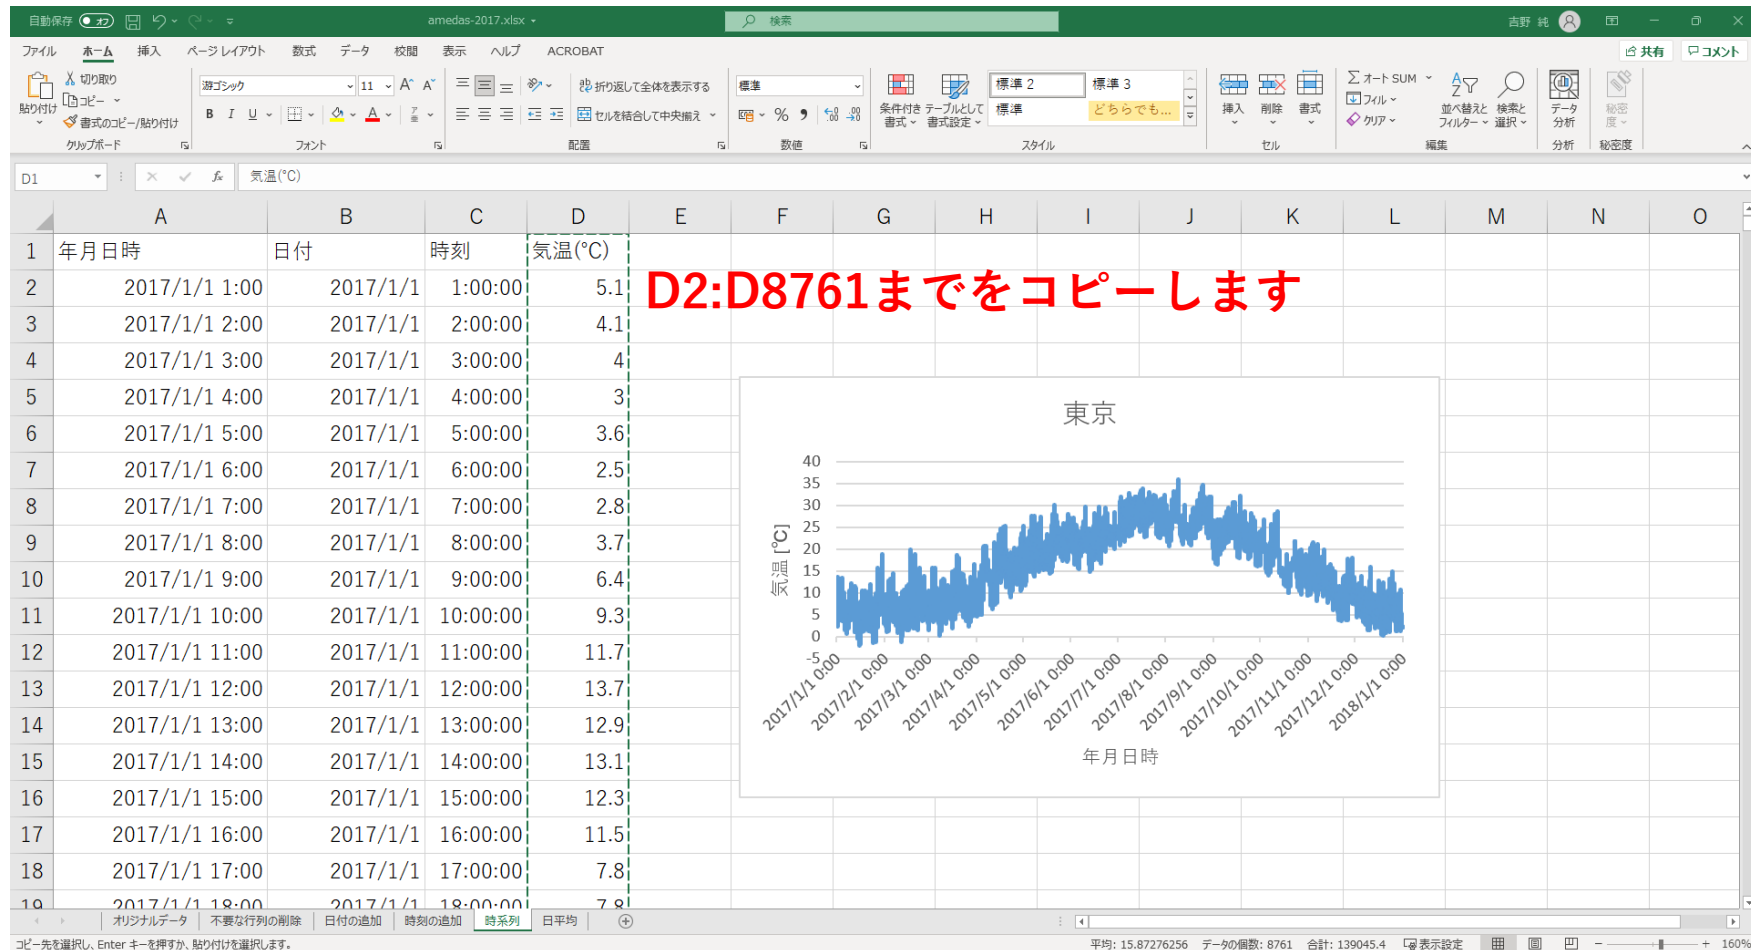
自動保存 オフ amedas-2017.xlsx 検索 吉野 純 共有 コメント

ファイル ホーム 挿入 ページレイアウト 数式 データ 校閲 表示 ヘルプ ACROBAT

切り取り コピー 書式のコピー/貼り付け 貼り付け クリップボード 游ゴシック 11 B I U フォント 折り返して全体を表示する セルを結合して中央揃え 配置 標準 % 数値 条件付き書式 テーブルとして書式設定 標準 2 標準 3 標準 どちらでも... スタイル 挿入 削除 書式 セル オート SUM フィル クリア 並べ替えとフィルター 検索と選択 編集 データ分析 分析 秘密度 秘密度

D1 気温(°C)

| | A | B | C | D | E | F | G | H | I | J | K | L | M | N | O |
|---|---|---|---|---|---|---|---|---|---|---|---|---|---|---|---|
| 1 | 年月日時 | 日付 | 時刻 | 気温(°C) | | | | | | | | | | | |
| 2 | 2017/1/1 1:00 | 2017/1/1 | 1:00:00 | 5.1 | | | | | | | | | | | |
| 3 | 2017/1/1 2:00 | 2017/1/1 | 2:00:00 | 4.1 | | | | | | | | | | | |
| 4 | 2017/1/1 3:00 | 2017/1/1 | 3:00:00 | 4 | | | | | | | | | | | |
| 5 | 2017/1/1 4:00 | 2017/1/1 | 4:00:00 | 3 | | | | | | | | | | | |
| 6 | 2017/1/1 5:00 | 2017/1/1 | 5:00:00 | 3.6 | | | | | | | | | | | |
| 7 | 2017/1/1 6:00 | 2017/1/1 | 6:00:00 | 2.5 | | | | | | | | | | | |
| 8 | 2017/1/1 7:00 | 2017/1/1 | 7:00:00 | 2.8 | | | | | | | | | | | |
| 9 | 2017/1/1 8:00 | 2017/1/1 | 8:00:00 | 3.7 | | | | | | | | | | | |
| 10 | 2017/1/1 9:00 | 2017/1/1 | 9:00:00 | 6.4 | | | | | | | | | | | |
| 11 | 2017/1/1 10:00 | 2017/1/1 | 10:00:00 | 9.3 | | | | | | | | | | | |
| 12 | 2017/1/1 11:00 | 2017/1/1 | 11:00:00 | 11.7 | | | | | | | | | | | |
| 13 | 2017/1/1 12:00 | 2017/1/1 | 12:00:00 | 13.7 | | | | | | | | | | | |
| 14 | 2017/1/1 13:00 | 2017/1/1 | 13:00:00 | 12.9 | | | | | | | | | | | |
| 15 | 2017/1/1 14:00 | 2017/1/1 | 14:00:00 | 13.1 | | | | | | | | | | | |
| 16 | 2017/1/1 15:00 | 2017/1/1 | 15:00:00 | 12.3 | | | | | | | | | | | |
| 17 | 2017/1/1 16:00 | 2017/1/1 | 16:00:00 | 11.5 | | | | | | | | | | | |
| 18 | 2017/1/1 17:00 | 2017/1/1 | 17:00:00 | 7.8 | | | | | | | | | | | |
| 19 | 2017/1/1 18:00 | 2017/1/1 | 18:00:00 | 7.8 | | | | | | | | | | | |

D2:D8761までをコピーします

東京
40 35 30 25 20 15 10 5 0 -5
気温 [°C]
2017/1/1 0:00 2017/2/1 0:00 2017/3/1 0:00 2017/4/1 0:00 2017/5/1 0:00 2017/6/1 0:00 2017/7/1 0:00 2017/8/1 0:00 2017/9/1 0:00 2017/10/1 0:00 2017/11/1 0:00 2017/12/1 0:00 2018/1/1 0:00
年月日時

オリジナルデータ 不要な行列の削除 日付の追加 時刻の追加 時系列 日平均

コピー先を選択し、Enter キーを押すか、貼り付けを選択します。 平均: 15.87276256 データの個数: 8761 合計: 139045.4 表示設定 160%